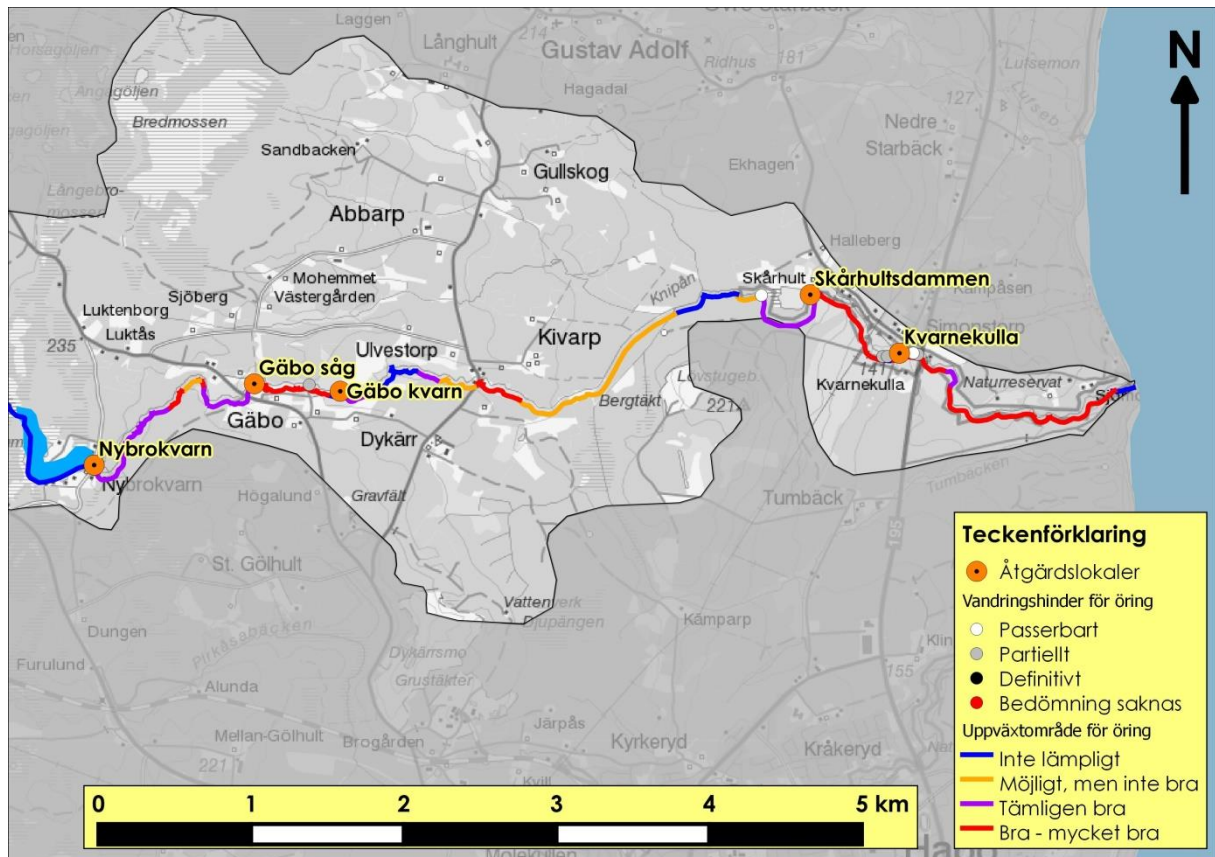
Laggen
Långhult
214
Gustav Adolf
Ridhus
181
Lufsemon
Horsagöljen
Angagöljen
Hagadal
127
Bredmossen
Nedre
Starbäck
Ekhagen
Sandbacken
Gullskog
Långebromossen
Abbarp
Halleberg
Mohemmet
Västergården
Skårhult
Skårhultsdammen
Kampåsen
Luktenborg
Sjöberg
Knipån
Luktås
Simonstorp
235
Kivarp
Kvarnekulla
Ulvestorp
Kvarnekulla
Gäbo såg
Gäbo kvarn
Lövstugeb.
141
Naturreservat
Gäbo
Bergtäkt
221
Dykärr
Nybrokvarn
Nybrokvarn
Högalund
Gravfält
Tumbäck
Tumbäcken
St. Gölhult
Vattenverk
Djupängen
Kämparp
Dungen
Pirkåsabäcken
Dykärrsmo
Furulund
Grustäkter
155
Alunda
Järpås
Mellan-Gölhult
Brogården
Kyrkeryd
Kråkeryd
221
Kvill
N
Teckenförklaring
Åtgärdslokaler
Vandringshinder för öring
Passerbart
Partiellt
Definitivt
Bedömning saknas
Uppväxtområde för öring
Inte lämpligt
Möjligt, men inte bra
Tämligen bra
Bra - mycket bra
0 1 2 3 4 5 km